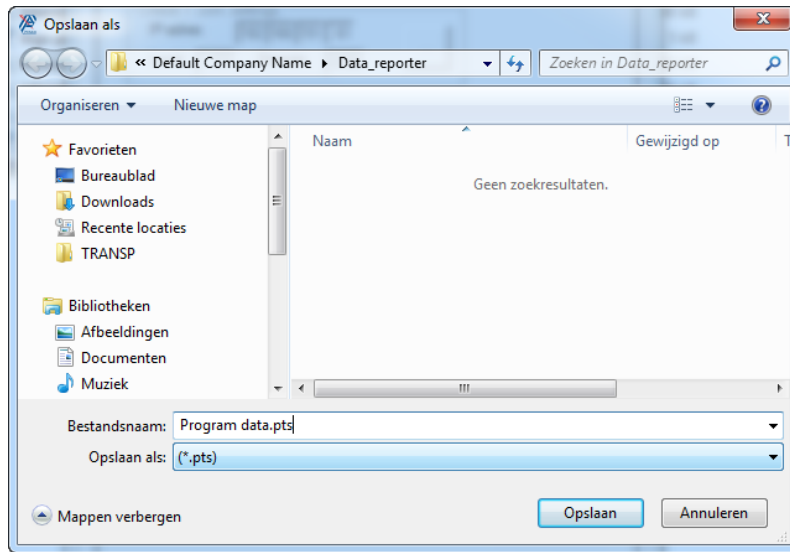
Opslaan als

« Default Company Name ▸ Data_reporter

Zoeken in Data_reporter

Organiseren ▾ Nieuwe map

Favorieten
Bureaublad
Downloads
Recente locaties
TRANSP

Bibliotheken
Afbeeldingen
Documenten
Muziek

Naam
Gewijzigd op
T

Geen zoekresultaten.

Bestandsnaam: Program data.pts
Opslaan als: (*.pts)

Mappen verbergen

Opslaan
Annuleren